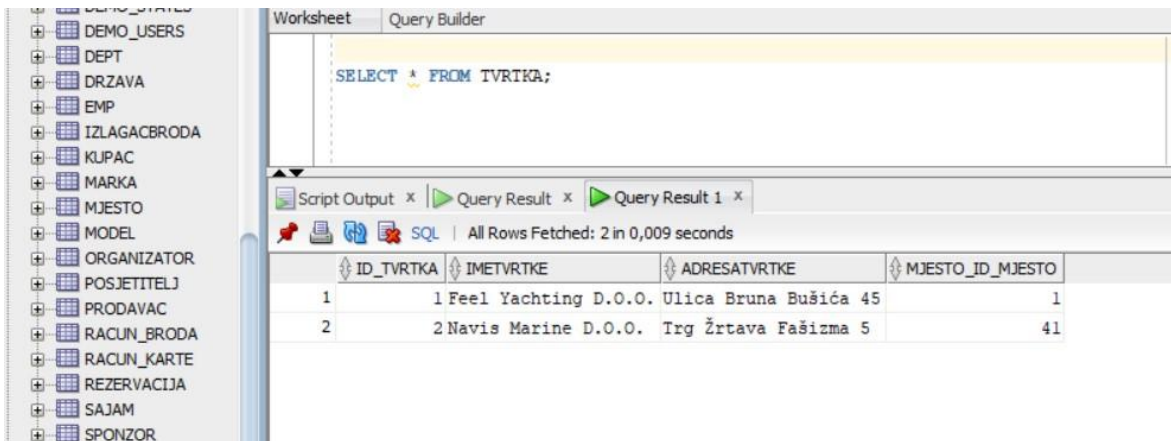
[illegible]
DEMO_USERS
DEPT
DRZAVA
EMP
IZLAGACBRODA
KUPAC
MARKA
MJESTO
MODEL
ORGANIZATOR
POSJETITELJ
PRODAVAC
RACUN_BRODA
RACUN_KARTE
REZERVACIJA
SAJAM
SPONZOR

Worksheet Query Builder

SELECT * FROM TVRTKA;

Script Output × Query Result × Query Result 1 ×

SQL | All Rows Fetched: 2 in 0,009 seconds

| | ID_TVRTKA | IMETVRTKE | ADRESATVRTKE | MJESTO_ID_MJESTO |
|---|---|---|---|---|
| 1 | 1 | Feel Yachting D.O.O. | Ulica Bruna Bušića 45 | 1 |
| 2 | 2 | Navis Marine D.O.O. | Trg Žrtava Fašizma 5 | 41 |